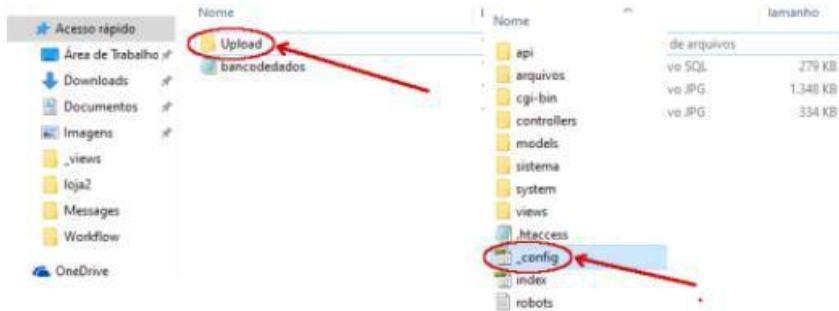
Acesso rápido
Área de Trabalho
Downloads
Documentos
Imagens
_views
loja2
Messages
Workflow
OneDrive

Nome
Upload
bancodedados

Nome
api
arquivos
cgi-bin
controllers
models
sistema
system
views
.htaccess
_config
index
robots

Tamanho
de arquivos
vo SQL 279 KB
vo JPG 1.348 KB
vo JPG 334 KB